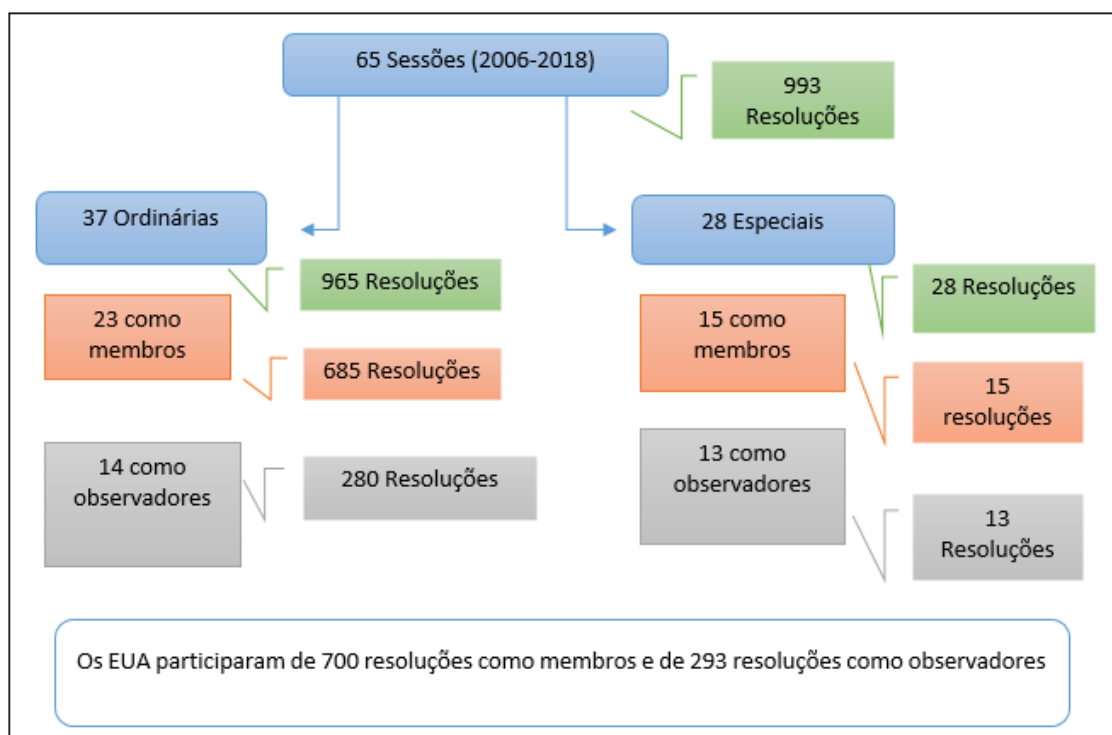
65 Sessões (2006-2018)

993 Resoluções

37 Ordinárias

965 Resoluções

23 como membros

685 Resoluções

14 como observadores

280 Resoluções

28 Especiais

28 Resoluções

15 como membros

15 resoluções

13 como observadores

13 Resoluções

Os EUA participaram de 700 resoluções como membros e de 293 resoluções como observadores